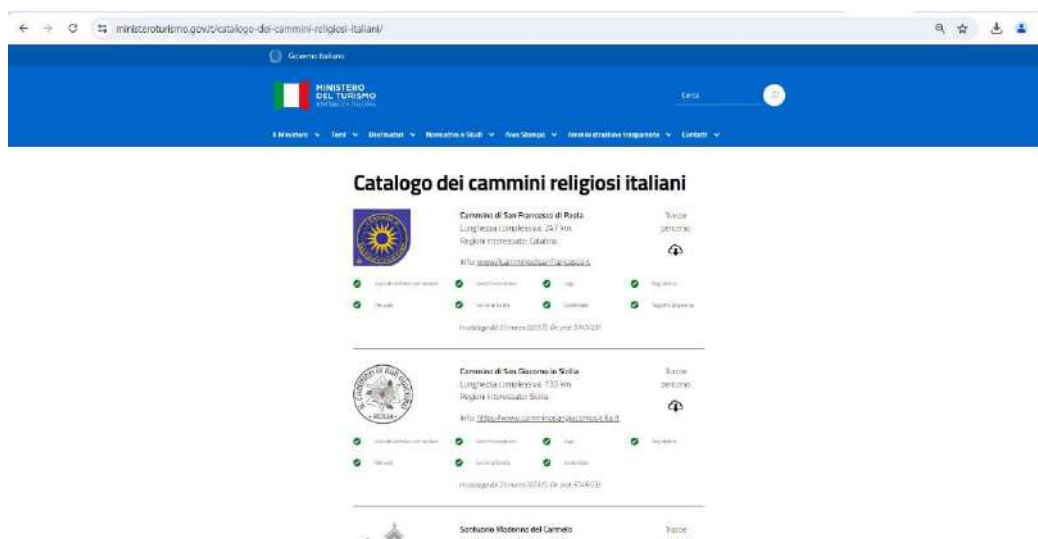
ministeroturismo.gov.it/catalogo-dei-cammini-religiosi-italiani/

Governo Italiano

MINISTERO DEL TURISMO

Cerca

Il Ministero Temi Destinatari Normativa e Studi Area Stampa Amministrazione trasparente Contatti

Catalogo dei cammini religiosi italiani

Cammino di San Francesco di Paola
Lunghezza complessiva: 247 km
Regioni interessate: Calabria
Info: www.ilcamminodisanfrancesco.it

Traccia percorso

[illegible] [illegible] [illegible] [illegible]
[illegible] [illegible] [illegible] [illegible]

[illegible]

Cammino di San Giacomo in Sicilia
Lunghezza complessiva: 130 km
Regioni interessate: Sicilia
Info: https://www.camminosangiacomosicilia.it

Traccia percorso

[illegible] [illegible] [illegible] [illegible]
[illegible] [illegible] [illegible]

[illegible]

Santuario Madonna del Carmelo

Traccia